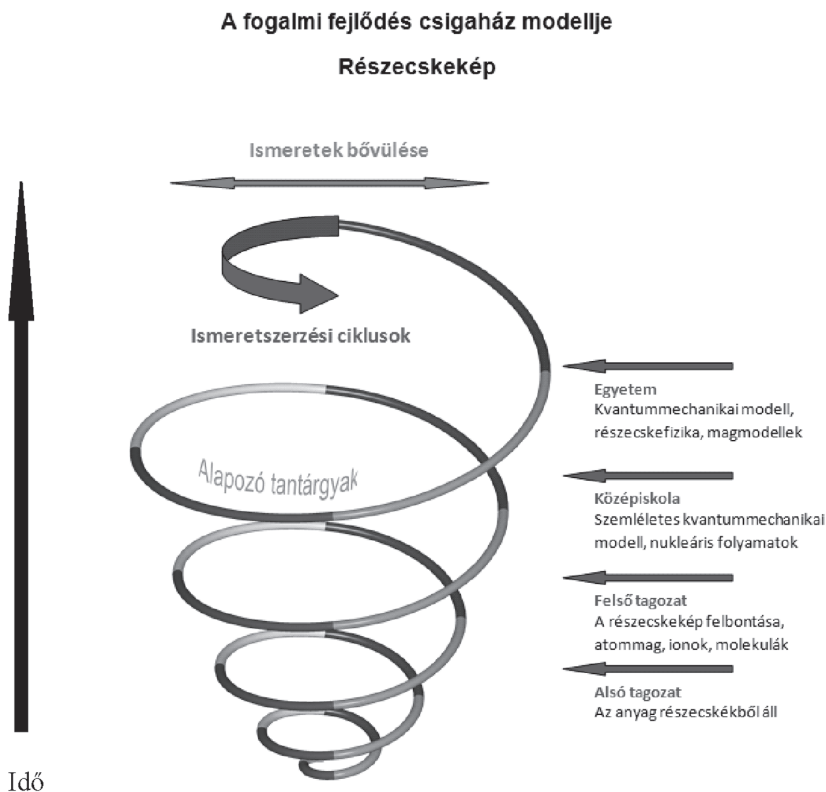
A fogalmi fejlődés csigaház modellje

Részecskekép

Ismeretek bővülése

Ismeretszerzési ciklusok

Alapozó tantárgyak

Egyetem
Kvantummechanikai modell, részecskefizika, magmodellek

Középiskola
Szemléletes kvantummechanikai modell, nukleáris folyamatok

Felső tagozat
A részecskekép felbontása, atommag, ionok, molekulák

Alsó tagozat
Az anyag részecskékből áll

Idő